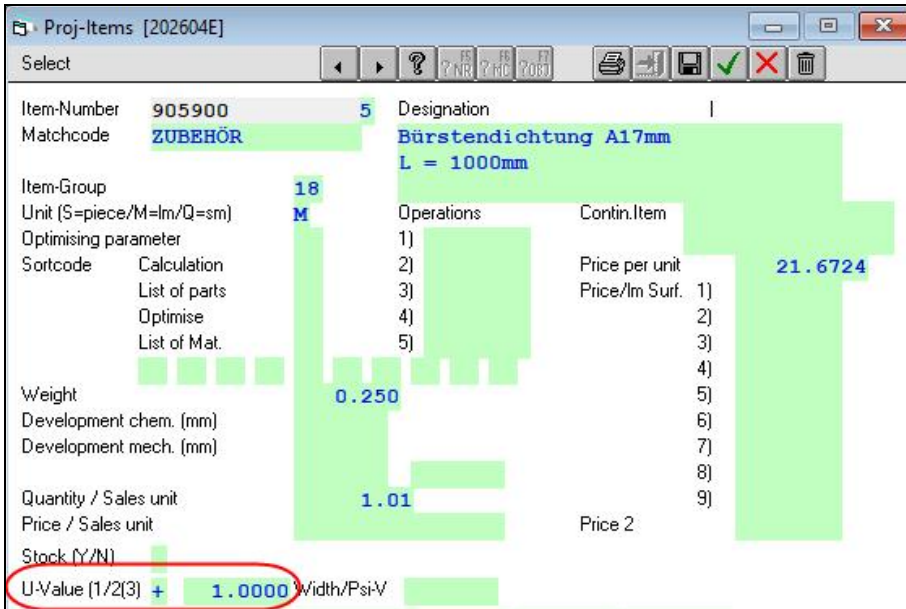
Proj-Items [202604E]

Select

?NR ?NC ?OBJ

Item-Number 905900 5
Matchcode ZUBEHÖR

Designation
Bürstendichtung A17mm
L = 1000mm

Item-Group 18
Unit (S=piece/M=lm/Q=sm) M
Optimising parameter
Sortcode Calculation
List of parts
Optimise
List of Mat.

Operations
1)
2)
3)
4)
5)

Contin.Item
Price per unit 21.6724
Price/lm Surf. 1)
2)
3)
4)
5)
6)
7)
8)
9)

Weight 0.250
Development chem. (mm)
Development mech. (mm)

Quantity / Sales unit 1.01
Price / Sales unit

Price 2

Stock (Y/N)
U-Value (1/2(3) + 1.0000 Width/Psi-V